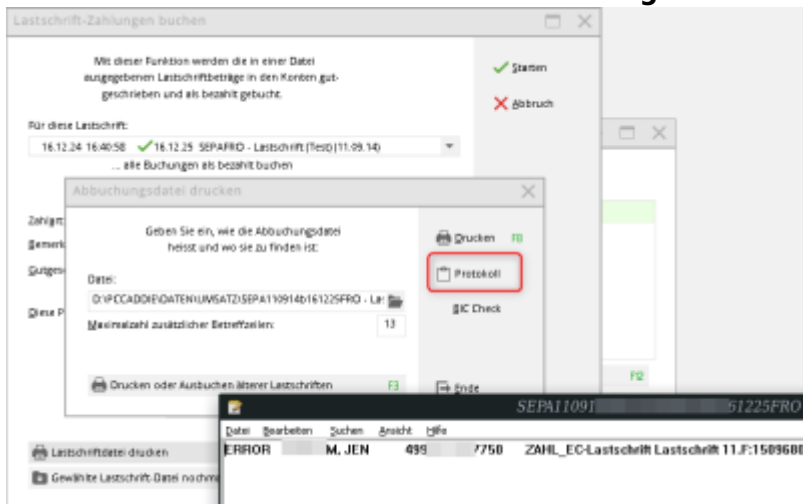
Lastschrift-Zahlungen buchen

Mit dieser Funktion werden die in einer Datei ausgegebenen Lastschriftbeträge in den Konten gutgeschrieben und als bezahlt gebucht.

Starten

Abbruch

Für diese Lastschrift:

16.12.24 16:40:58 ✓16.12.25 SEPAFRO - Lastschrift (Test) (11.09.14)

... alle Buchungen als bezahlt buchen

Zahlge

Bemerk

Gutges

Diese P

Abbuchungsdatei drucken

Geben Sie ein, wie die Abbuchungsdatei heisst und wo sie zu finden ist:

Datei:

D:\PCCADDIE\DATEN\UMSATZ\SEPA110914b161225FRO - La

Maximalzahl zusätzlicher Betreffzeilen: 13

Drucken F8

Protokoll

BIC Check

Drucken oder Ausbuchen älterer Lastschriften F3

Ende

F2

Lastschriftdatei drucken

Gewählte Lastschrift-Datei nochm

SEPA11091 61225FRO

Datei Bearbeiten Suchen Ansicht Hilfe

ERROR M. JEN 499 7750 ZAHL_EC-Lastschrift Lastschrift 11.F:1509680